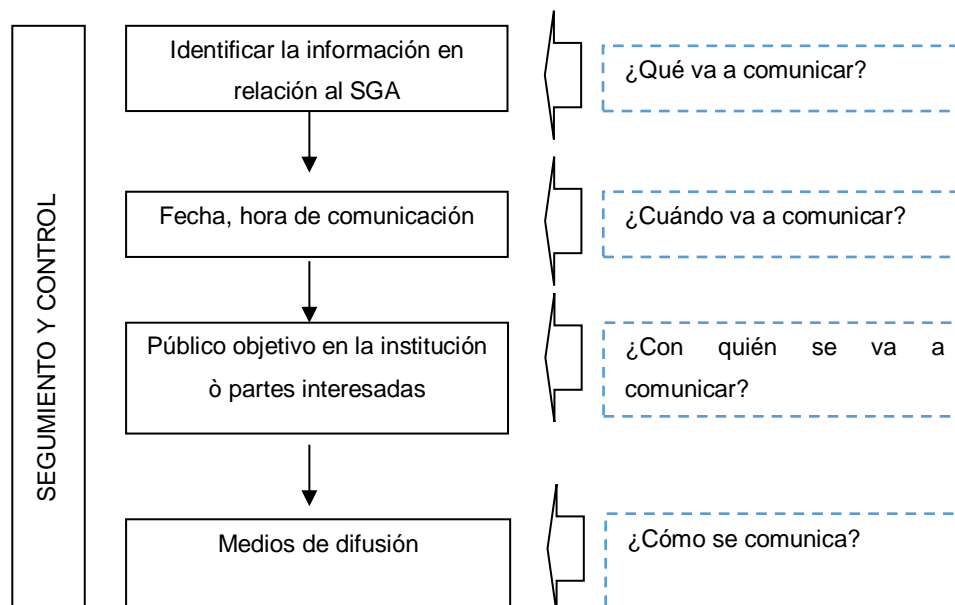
SEGUMIENTO Y CONTROL

Identificar la información en relación al SGA

¿Qué va a comunicar?

Fecha, hora de comunicación

¿Cuándo va a comunicar?

Público objetivo en la institución ò partes interesadas

¿Con quién se va a comunicar?

Medios de difusión

¿Cómo se comunica?